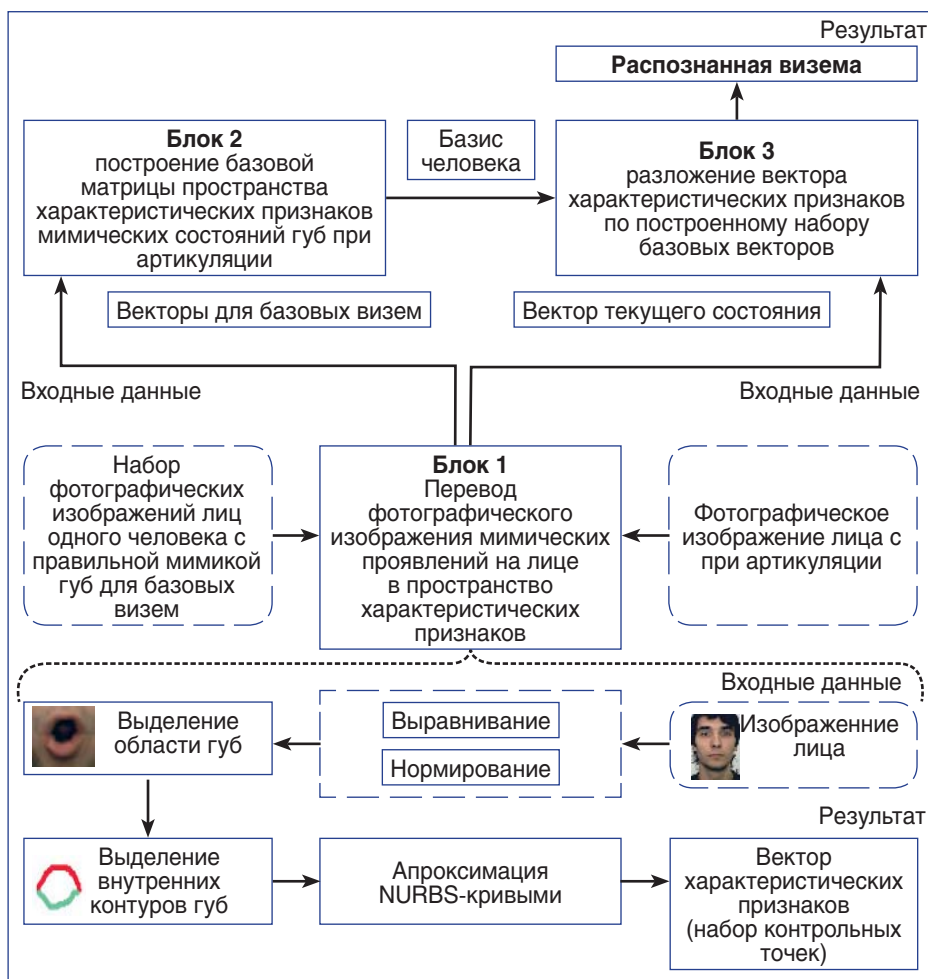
Результат

Распознанная визема

Блок 2
построение базовой матрицы пространства характеристических признаков мимических состояний губ при артикуляции

Базис человека

Блок 3
разложение вектора характеристических признаков по построенному набору базовых векторов

Векторы для базовых визем

Вектор текущего состояния

Входные данные

Входные данные

Набор фотографических изображений лиц одного человека с правильной мимикой губ для базовых визем

Блок 1
Перевод фотографического изображения мимических проявлений на лице в пространство характеристических признаков

Фотографическое изображение лица с при артикуляции

Входные данные

Выделение области губ

Выравнивание

Нормирование

Изображенние лица

Результат

Выделение внутренних контуров губ

Апроксимация NURBS-кривыми

Вектор характеристических признаков (набор контрольных точек)